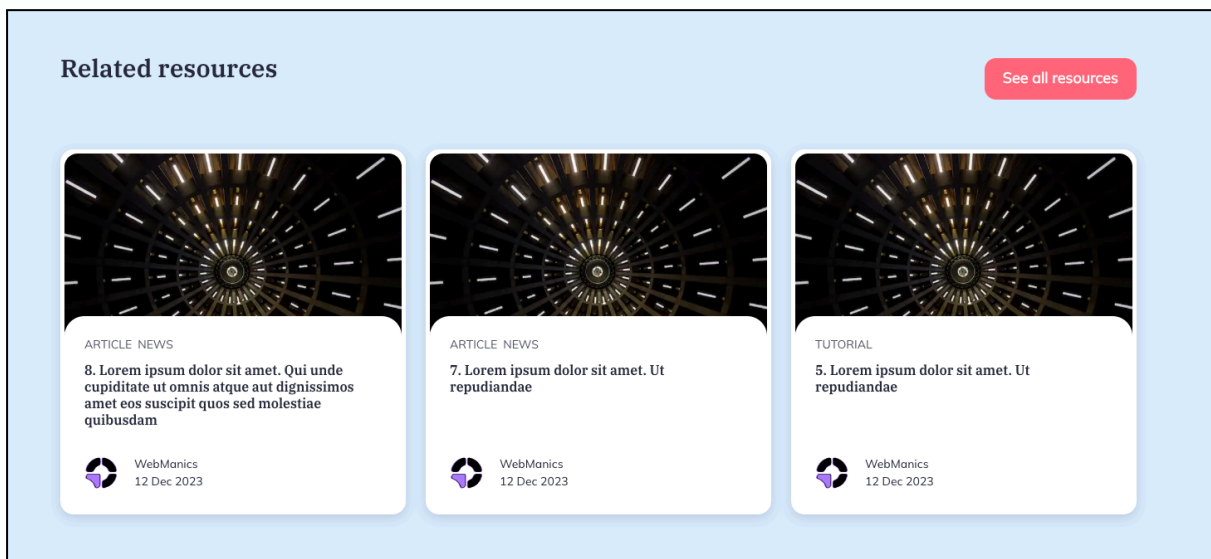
Related resources

See all resources

ARTICLE NEWS

8. Lorem ipsum dolor sit amet. Qui unde cupiditate ut omnis atque aut dignissimos amet eos suscipit quos sed molestiae quibusdam

WebManics
12 Dec 2023

ARTICLE NEWS

7. Lorem ipsum dolor sit amet. Ut repudiandae

WebManics
12 Dec 2023

TUTORIAL

5. Lorem ipsum dolor sit amet. Ut repudiandae

WebManics
12 Dec 2023